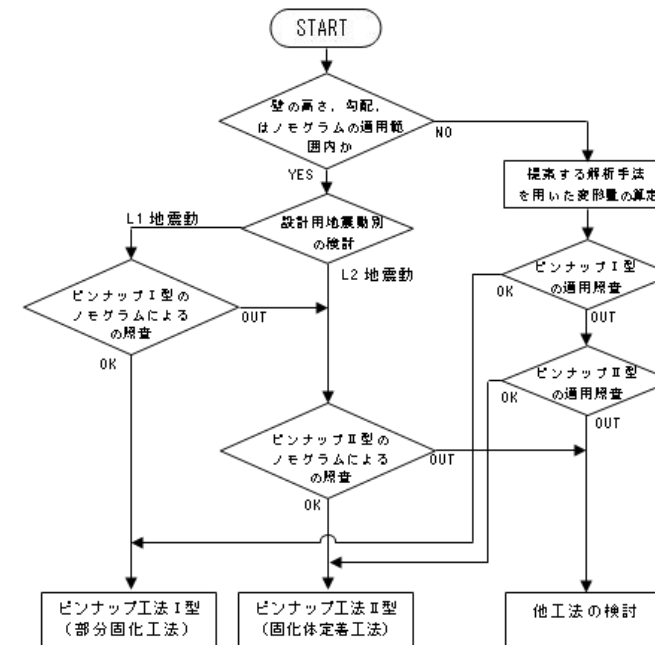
START

壁の高さ，勾配，はノモグラムの適用範囲内か

NO

YES

提案する解析手法を用いた変形量の算定

設計用地震動別の検討

L1 地震動

L2 地震動

ピンナップI型の適用照査

OK

OUT

ピンナップI型のノモグラムによる照査

OUT

OK

ピンナップII型の適用照査

OK

OUT

ピンナップII型のノモグラムによる照査

OUT

OK

ピンナップ工法I型（部分固化工法）

ピンナップ工法II型（固化体定着工法）

他工法の検討